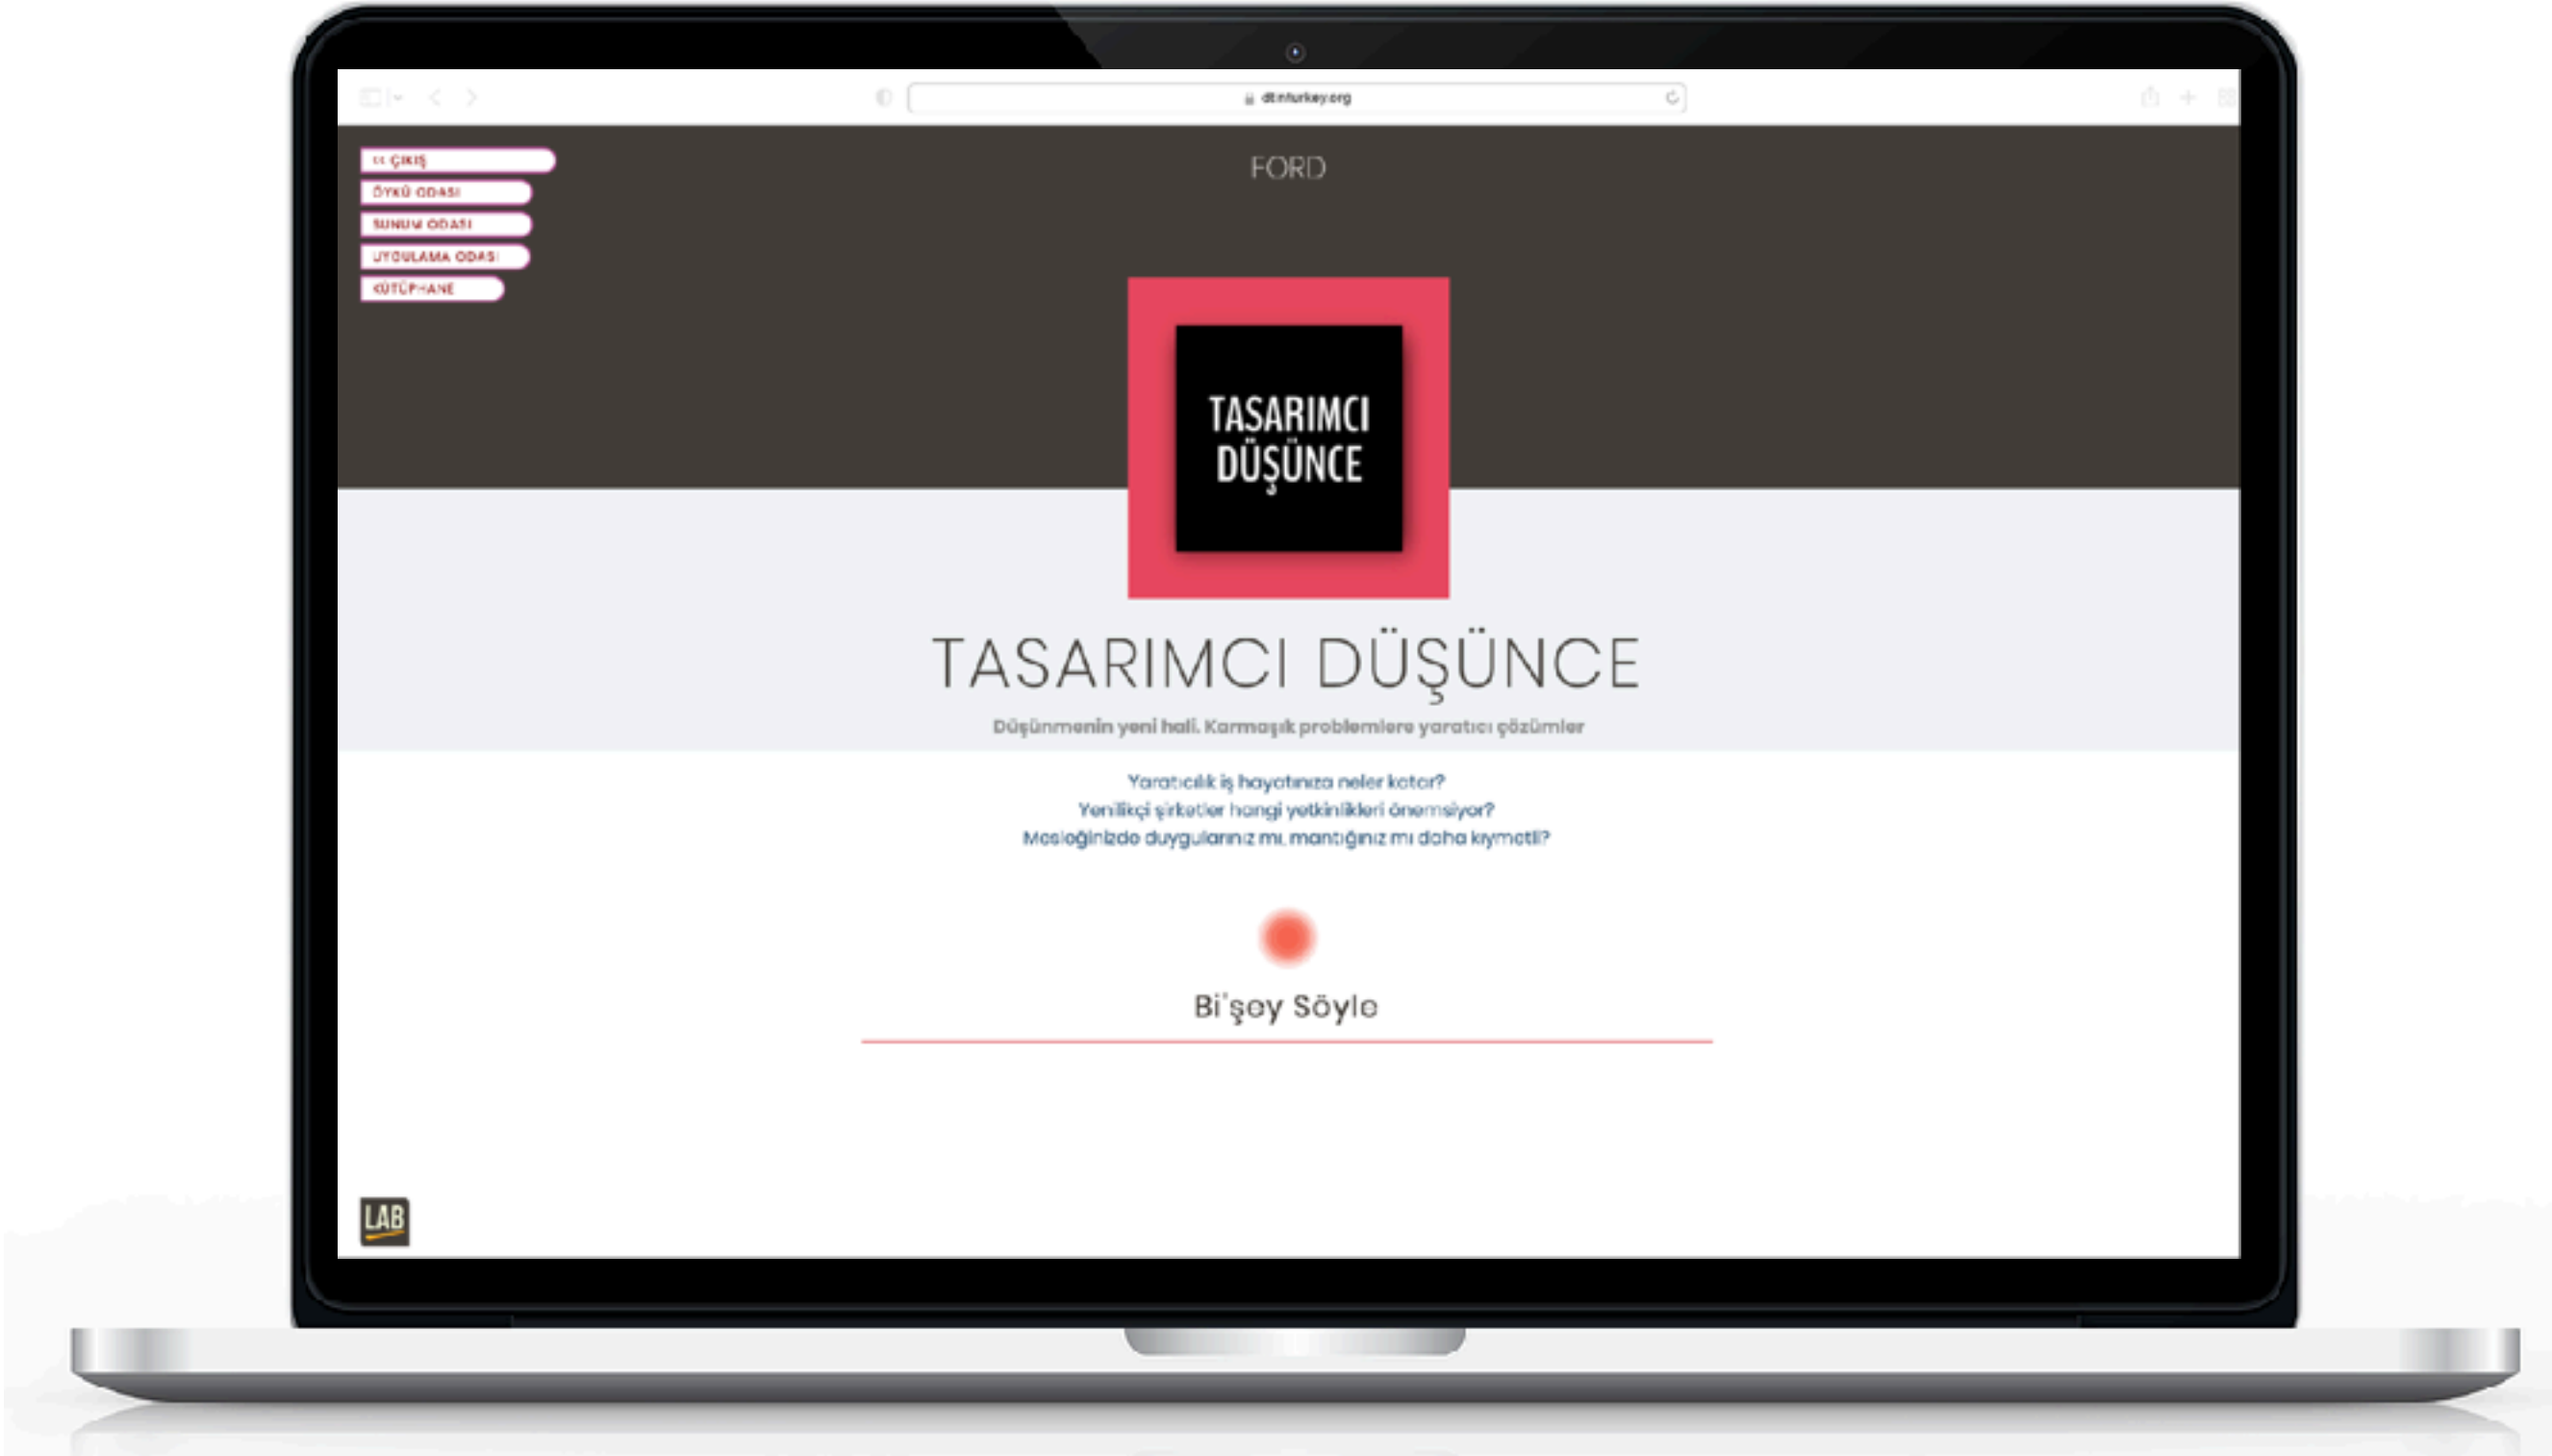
dtinturkey.org

<< ÇIKIŞ
ÖYKÜ ODASI
SUNUM ODASI
UYGULAMA ODASI
KÜTÜPHANE

FORD

TASARIMCI DÜŞÜNCE

TASARIMCI DÜŞÜNCE

Düşünmenin yeni hali. Karmaşık problemlere yaratıcı çözümler

Yaratıcılık iş hayatınıza neler katar?
Yenilikçi şirketler hangi yetkinlikleri önemsiyor?
Mesleğinizde duygularınız mı, mantığınız mı daha kıymetli?

Bi'şey Söyle

LAB